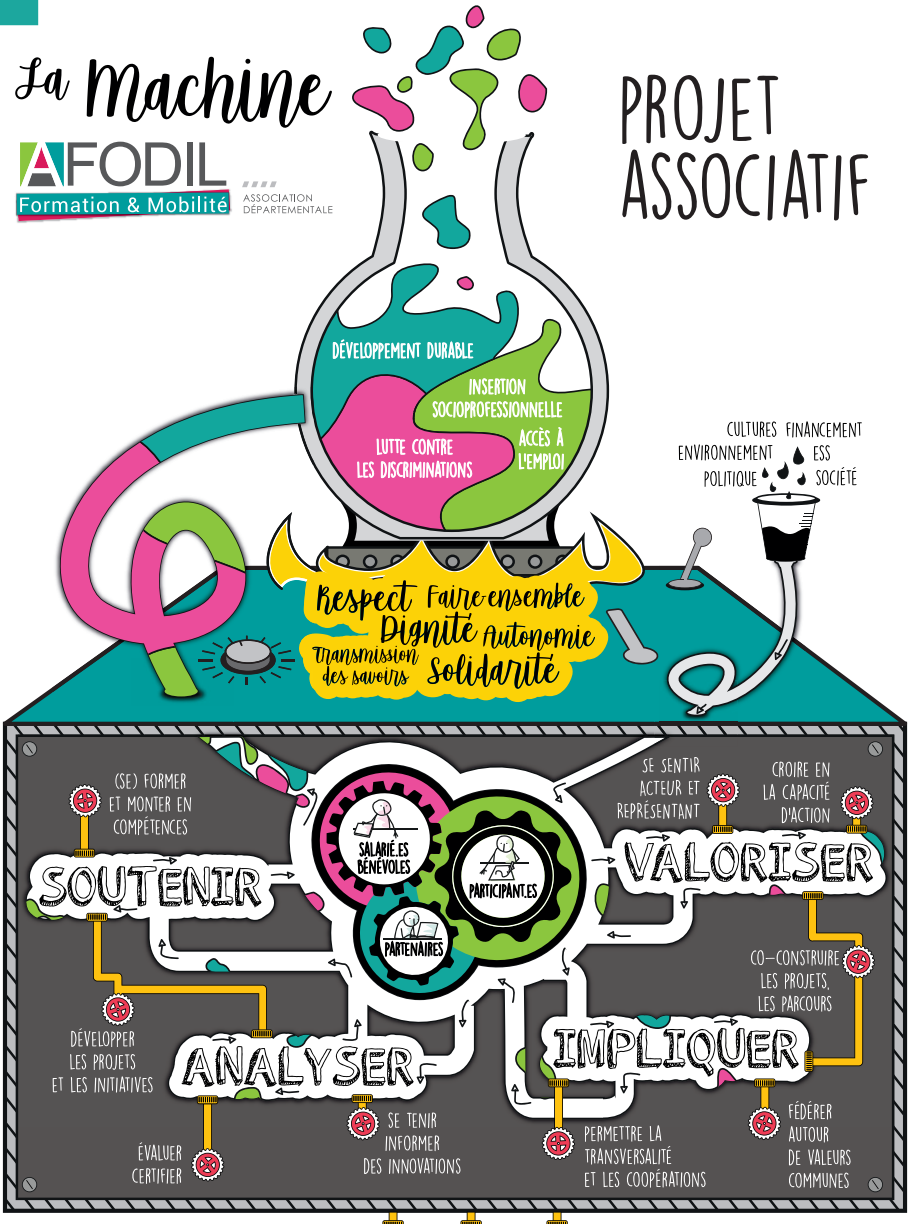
La Machine

AFODIL
Formation & Mobilité
ASSOCIATION DÉPARTEMENTALE

PROJET ASSOCIATIF

DÉVELOPPEMENT DURABLE
INSERTION SOCIOPROFESSIONNELLE
LUTTE CONTRE LES DISCRIMINATIONS
ACCÈS À L'EMPLOI

CULTURES FINANCEMENT
ENVIRONNEMENT ESS
POLITIQUE SOCIÉTÉ

Respect Faire-ensemble
Dignité Autonomie
Transmission des savoirs Solidarité

(SE) FORMER ET MONTER EN COMPÉTENCES

SOUTENIR

SALARIÉ.ES BÉNÉVOLES
PARTICIPANT.ES
PARTENAIRES

SE SENTIR ACTEUR ET REPRÉSENTANT

CROIRE EN LA CAPACITÉ D'ACTION

VALORISER

CO-CONSTRUIRE LES PROJETS, LES PARCOURS

DÉVELOPPER LES PROJETS ET LES INITIATIVES

ANALYSER

IMPLIQUER

ÉVALUER CERTIFIER

SE TENIR INFORMER DES INNOVATIONS

PERMETTRE LA TRANSVERSALITÉ ET LES COOPÉRATIONS

FÉDÉRER AUTOUR DE VALEURS COMMUNES